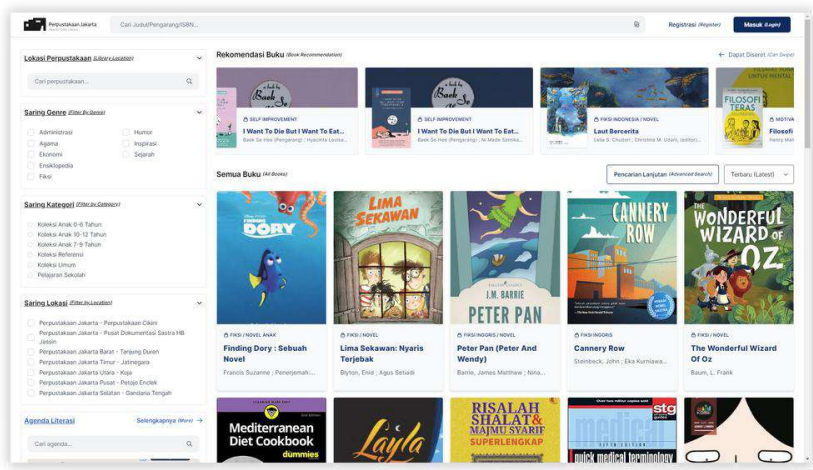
Perpustakaan Jakarta

Cari Judul/Pengarang/ISBN...

Registrasi (Register)

Masuk (Login)

Lokasi Perpustakaan (Library Location)

Cari perpustakaan...

Saring Genre (Filter By Genre)

Administrasi
Agama
Ekonomi
Ensiklopedia
Fiksi
Humor
Inspirasi
Sejarah

Saring Kategori (Filter by Category)

Koleksi Anak 0-6 Tahun
Koleksi Anak 10-12 Tahun
Koleksi Anak 7-9 Tahun
Koleksi Referensi
Koleksi Umum
Pelajaran Sekolah

Saring Lokasi (Filter by Location)

Perpustakaan Jakarta - Perpustakaan Cikini
Perpustakaan Jakarta - Pusat Dokumentasi Sastra HB Jassin
Perpustakaan Jakarta Barat - Tanjung Duren
Perpustakaan Jakarta Timur - Jatinegara
Perpustakaan Jakarta Utara - Koja
Perpustakaan Jakarta Pusat - Petojo Enclek
Perpustakaan Jakarta Selatan - Gandaria Tengah

Agenda Literasi

Selengkapnya (More) →

Cari agenda...

Rekomendasi Buku (Book Recommendation)

← Dapat Digeser (Can Swipe)

SELF IMPROVEMENT
I Want To Die But I Want To Eat...
Baek Se Hee (Pengarang) ; Hyacinta Louisa...

SELF IMPROVEMENT
I Want To Die But I Want To Eat...
Baek Se Hee (Pengarang) ; Ni Made Santika...

FIKSI INDONESIA / NOVEL
Laut Bercerita
Leila S. Chudori ; Christina M. Udiani, (editor)...

MOTIVA
Filosofi
Henry Man

FILOSOFI TERAS

Semua Buku (All Books)

Pencarian Lanjutan (Advanced Search)

Terbaru (Latest)

FIKSI / NOVEL ANAK
Finding Dory : Sebuah Novel
Francis Suzanne ; Penerjemah:...

FIKSI / NOVEL
Lima Sekawan: Nyaris Terjebak
Blyton, Enid ; Agus Setiadi

FIKSI INGGRIS / NOVEL
Peter Pan (Peter And Wendy)
Barrie, James Matthew ; Nina...

FIKSI INGGRIS
Cannery Row
Steinbeck, John ; Eka Kurniawa...

FIKSI / NOVEL
The Wonderful Wizard Of Oz
Baum, L. Frank

FINDING DORY
LIMA SEKAWAN
J.M. BARRIE PETER PAN
CANNERY ROW
THE WONDERFUL WIZARD OF OZ
Mediterranean Diet Cookbook dummies
Layla
RISALAH SHALAT & MAJMU SYARIF SUPERLENGKAP
quick medical terminology